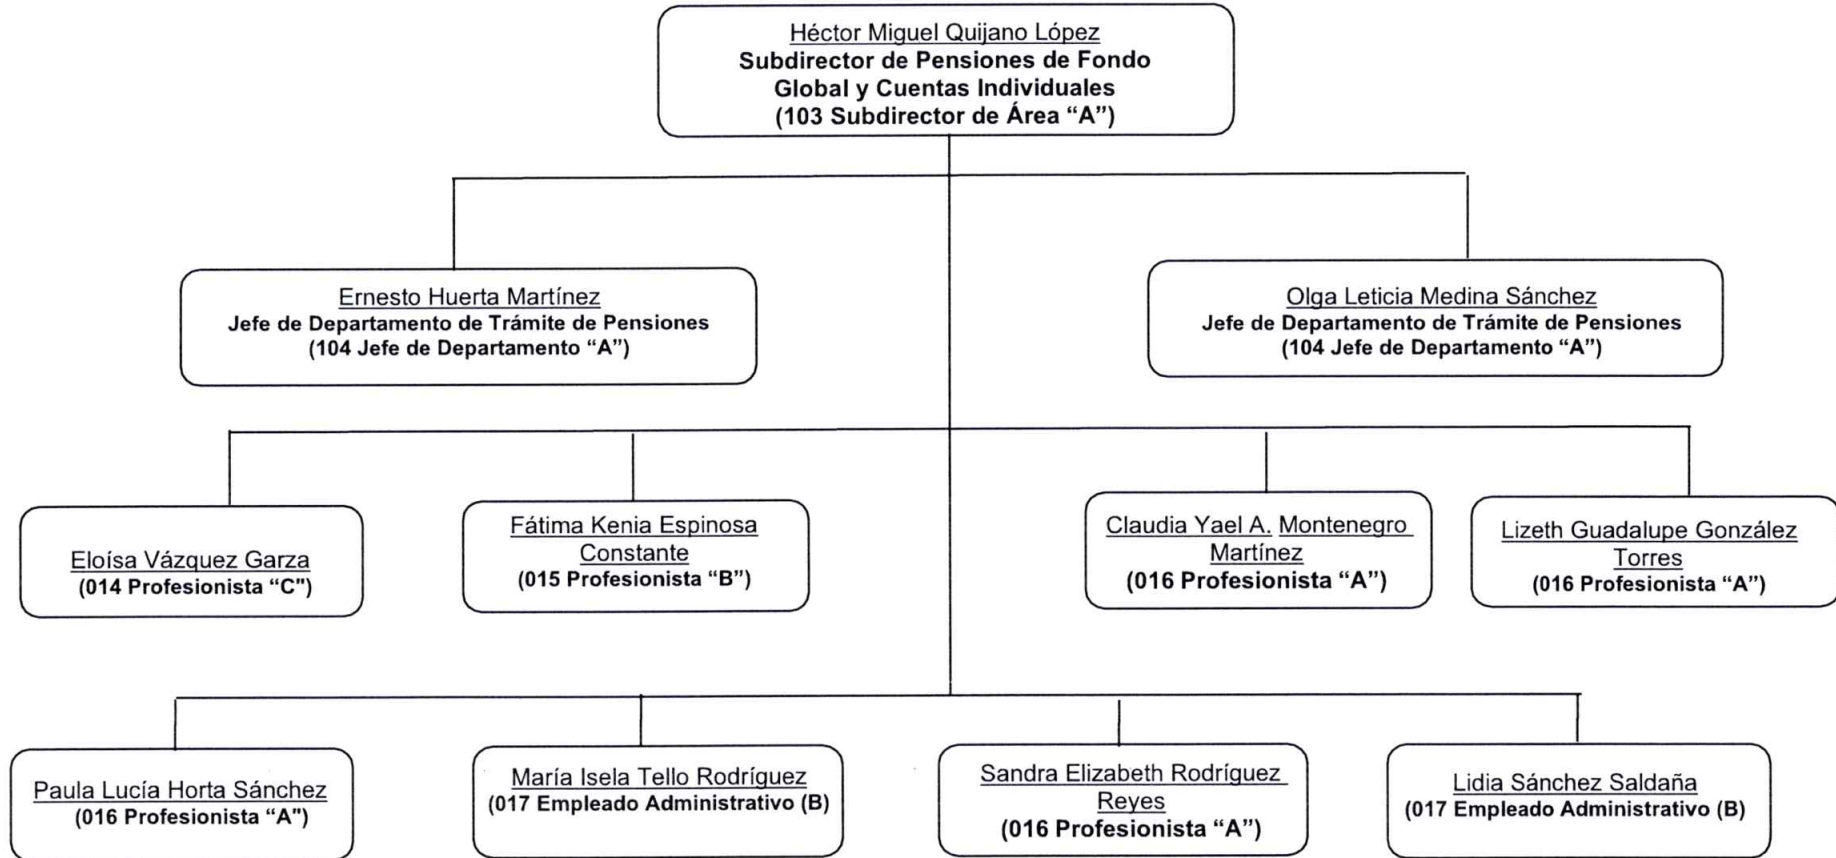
Héctor Miguel Quijano López
Subdirector de Pensiones de Fondo Global y Cuentas Individuales
(103 Subdirector de Área “A”)

Ernesto Huerta Martínez
Jefe de Departamento de Trámite de Pensiones
(104 Jefe de Departamento “A”)

Olga Leticia Medina Sánchez
Jefe de Departamento de Trámite de Pensiones
(104 Jefe de Departamento “A”)

Eloísa Vázquez Garza
(014 Profesionista “C")

Fátima Kenia Espinosa Constante
(015 Profesionista “B”)

Claudia Yael A. Montenegro Martínez
(016 Profesionista “A”)

Lizeth Guadalupe González Torres
(016 Profesionista “A”)

Paula Lucía Horta Sánchez
(016 Profesionista “A”)

María Isela Tello Rodríguez
(017 Empleado Administrativo (B)

Sandra Elizabeth Rodríguez Reyes
(016 Profesionista “A”)

Lidia Sánchez Saldaña
(017 Empleado Administrativo (B)